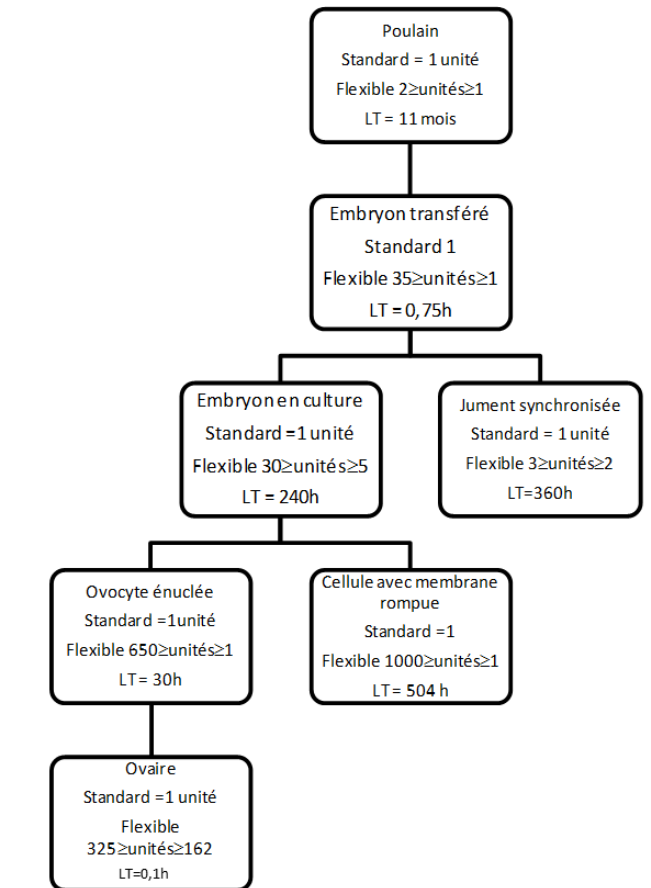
Poulain
Standard = 1 unité
Flexible 2≥unités≥1
LT = 11 mois

Embryon transféré
Standard 1
Flexible 35≥unités≥1
LT = 0,75h

Embryon en culture
Standard =1 unité
Flexible 30≥unités≥5
LT = 240h

Jument synchronisée
Standard = 1 unité
Flexible 3≥unités≥2
LT=360h

Ovocyte énuclée
Standard =1unité
Flexible 650≥unités≥1
LT = 30h

Cellule avec membrane rompue
Standard =1
Flexible 1000≥unités≥1
LT= 504 h

Ovaire
Standard =1 unité
Flexible
325≥unités≥162
LT=0,1h